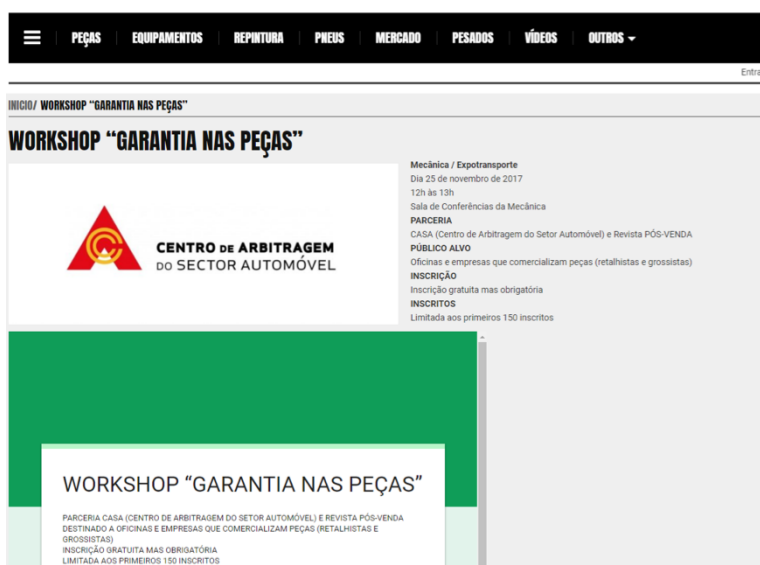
PEÇAS EQUIPAMENTOS REPINTURA PNEUS MERCADO PESADOS VÍDEOS OUTROS

Entra

INICIO/ WORKSHOP "GARANTIA NAS PEÇAS"

WORKSHOP "GARANTIA NAS PEÇAS"

CENTRO DE ARBITRAGEM DO SECTOR AUTOMÓVEL

Mecânica / Expotransporte
Dia 25 de novembro de 2017
12h às 13h
Sala de Conferências da Mecânica
PARCERIA
CASA (Centro de Arbitragem do Setor Automóvel) e Revista PÓS-VENDA
PÚBLICO ALVO
Oficinas e empresas que comercializam peças (retalhistas e grossistas)
INSCRIÇÃO
Inscrição gratuita mas obrigatória
INSCRITOS
Limitada aos primeiros 150 inscritos

WORKSHOP "GARANTIA NAS PEÇAS"

PARCERIA CASA (CENTRO DE ARBITRAGEM DO SETOR AUTOMÓVEL) E REVISTA PÓS-VENDA
DESTINADO A OFICINAS E EMPRESAS QUE COMERCIALIZAM PEÇAS (RETALHISTAS E GROSSISTAS)
INSCRIÇÃO GRATUITA MAS OBRIGATÓRIA
LIMITADA AOS PRIMEIROS 150 INSCRITOS